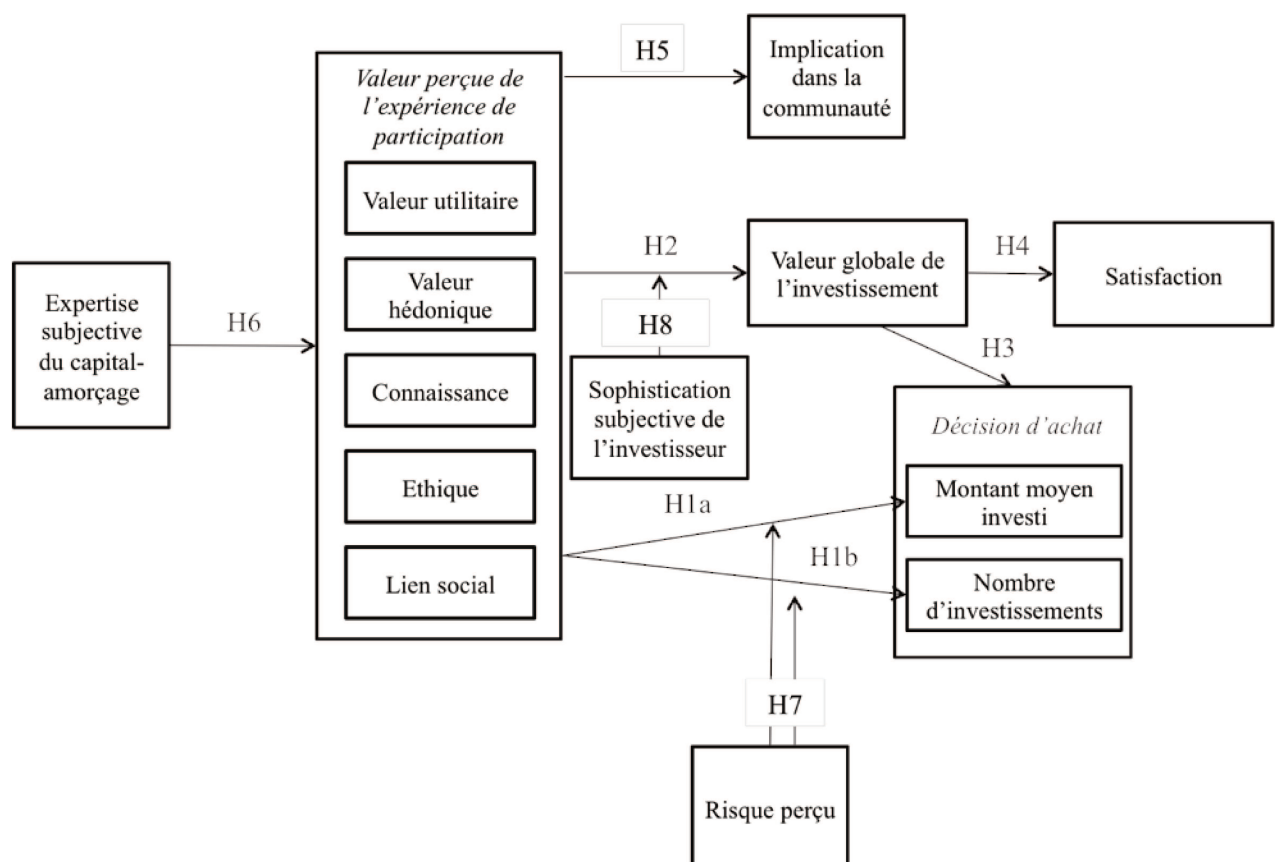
Expertise subjective du capital-amorçage

H6

Valeur perçue de l'expérience de participation

Valeur utilitaire

Valeur hédonique

Connaissance

Ethique

Lien social

H5

Implication dans la communauté

H2

H8

Sophistication subjective de l'investisseur

Valeur globale de l'investissement

H4

Satisfaction

H3

Décision d'achat

Montant moyen investi

Nombre d'investissements

H1a

H1b

H7

Risque perçu